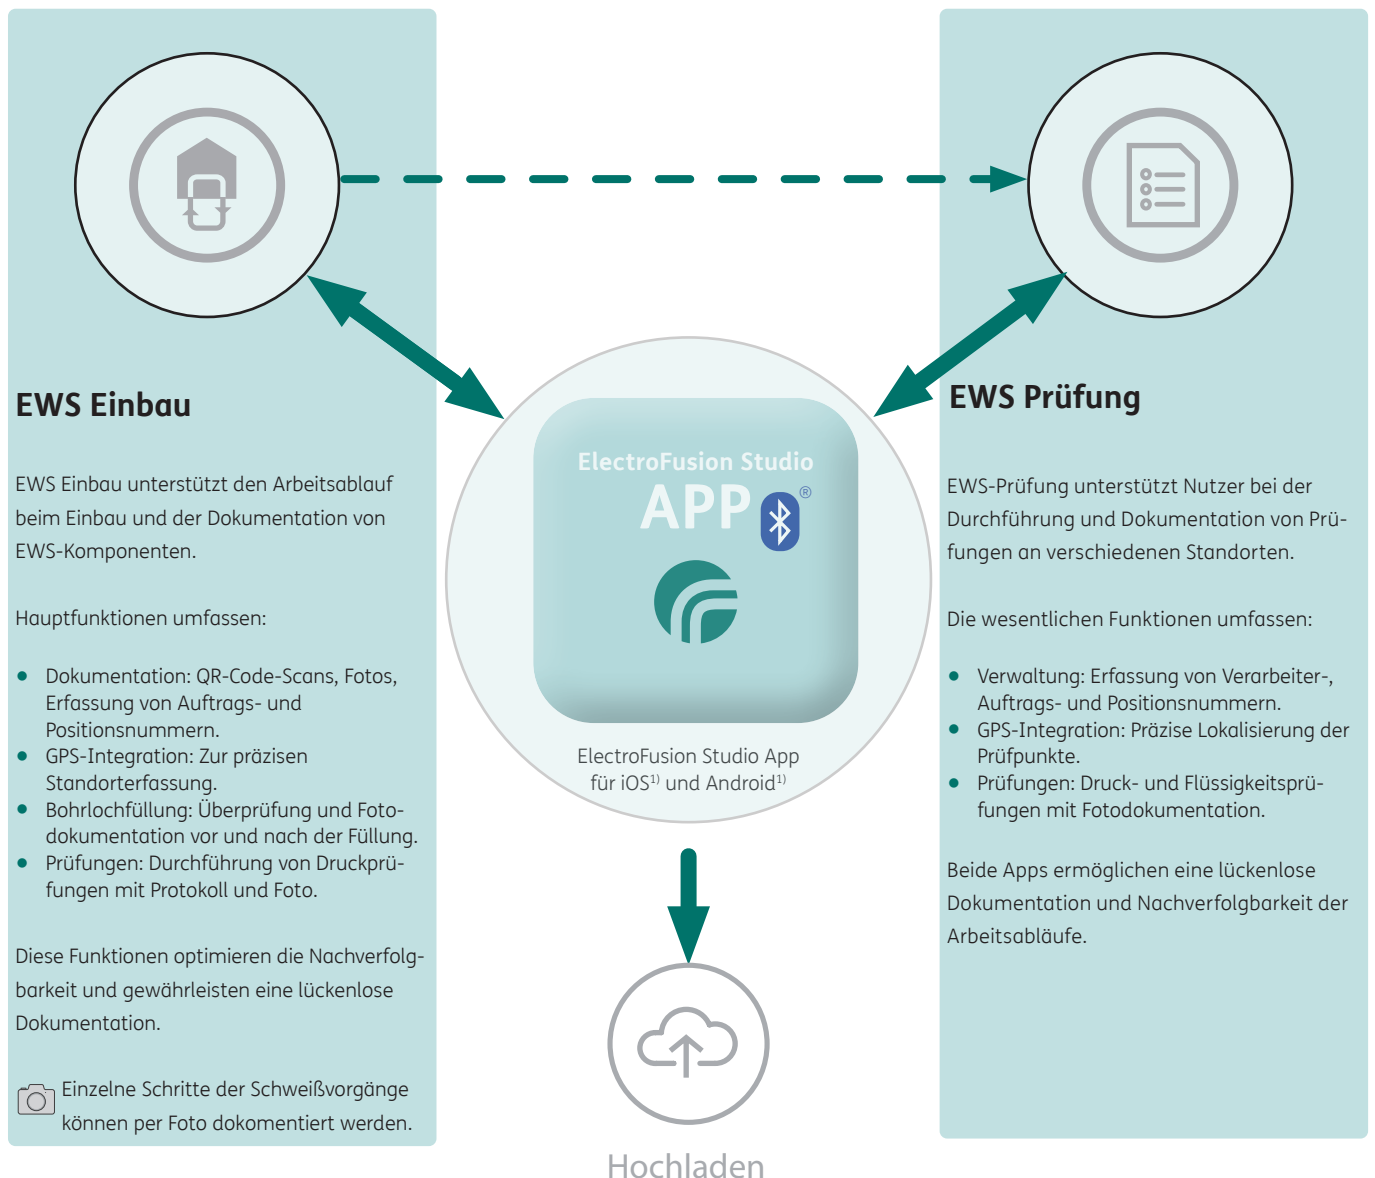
EWS Einbau

EWS Einbau unterstützt den Arbeitsablauf beim Einbau und der Dokumentation von EWS-Komponenten.

Hauptfunktionen umfassen:

- Dokumentation: QR-Code-Scans, Fotos, Erfassung von Auftrags- und Positionsnummern.
- GPS-Integration: Zur präzisen Standorterfassung.
- Bohrlochfüllung: Überprüfung und Fotodokumentation vor und nach der Füllung.
- Prüfungen: Durchführung von Druckprüfungen mit Protokoll und Foto.

Diese Funktionen optimieren die Nachverfolgbarkeit und gewährleisten eine lückenlose Dokumentation.

Einzelne Schritte der Schweißvorgänge können per Foto dokomentiert werden.

ElectroFusion Studio
APP ®

ElectroFusion Studio App
für iOS$^{1)}$ und Android$^{1)}$

Hochladen

EWS Prüfung

EWS-Prüfung unterstützt Nutzer bei der Durchführung und Dokumentation von Prüfungen an verschiedenen Standorten.

Die wesentlichen Funktionen umfassen:

- Verwaltung: Erfassung von Verarbeiter-, Auftrags- und Positionsnummern.
- GPS-Integration: Präzise Lokalisierung der Prüfpunkte.
- Prüfungen: Druck- und Flüssigkeitsprüfungen mit Fotodokumentation.

Beide Apps ermöglichen eine lückenlose Dokumentation und Nachverfolgbarkeit der Arbeitsabläufe.